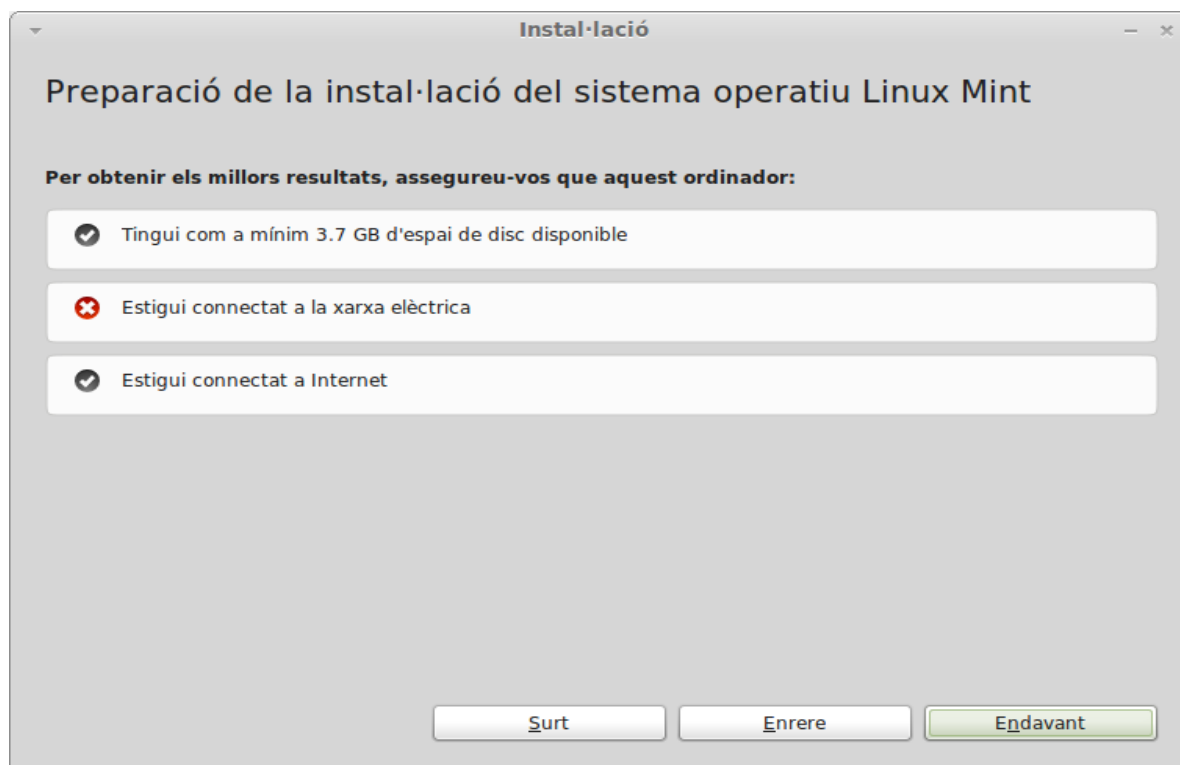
Instal·lació

Preparació de la instal·lació del sistema operatiu Linux Mint

Per obtenir els millors resultats, assegureu-vos que aquest ordinador:

Tingui com a mínim 3.7 GB d'espai de disc disponible

Estigui connectat a la xarxa elèctrica

Estigui connectat a Internet

Surt Enrere Endavant